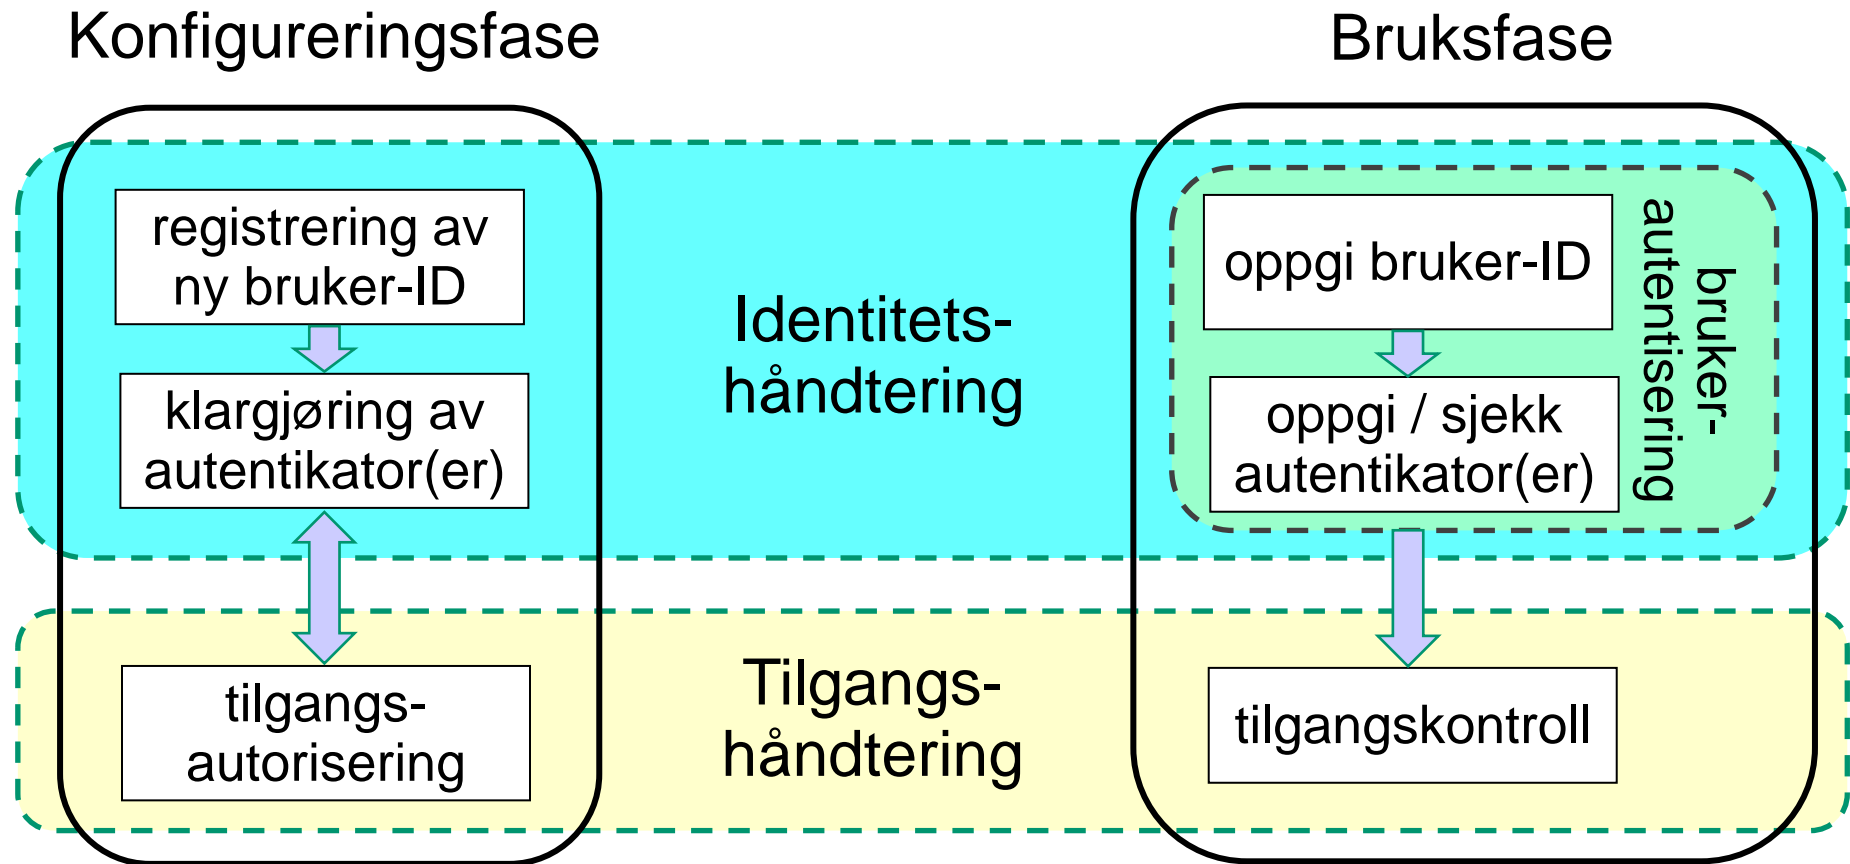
Konfigureringsfase

Bruksfase

registrering av ny bruker-ID

klargjøring av autentikator(er)

Identitets-håndtering

oppgi bruker-ID

oppgi / sjekk autentikator(er)

bruker-autentisering

tilgangs-autorisering

Tilgangs-håndtering

tilgangskontroll